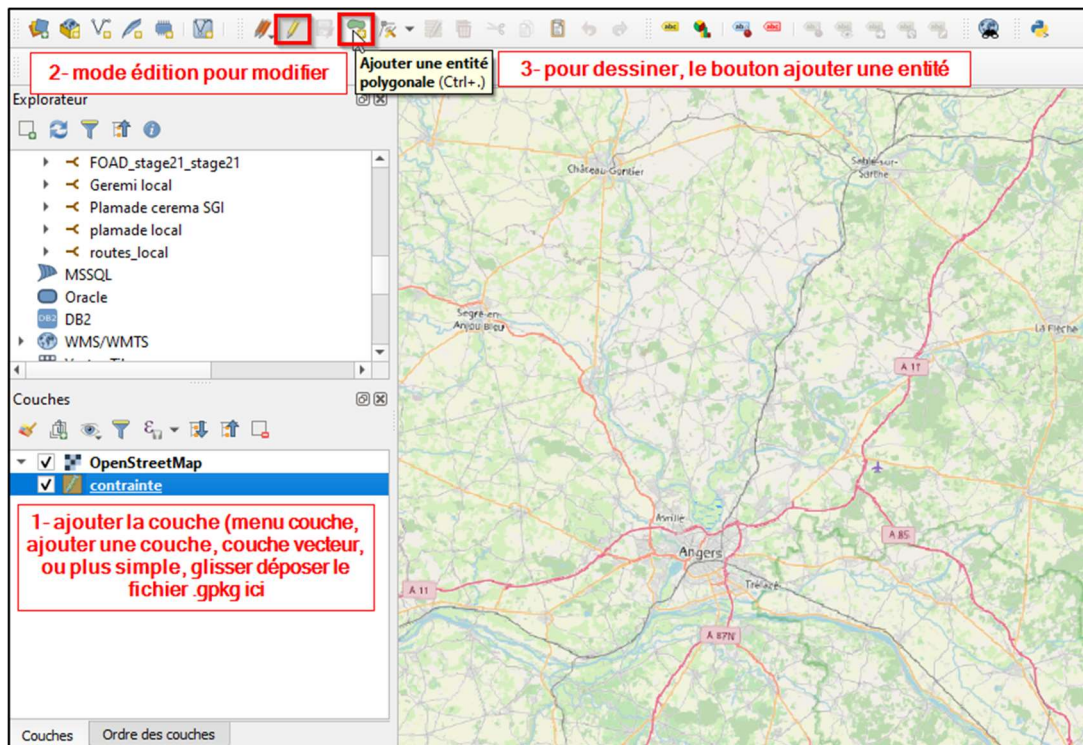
2- mode édition pour modifier

Ajouter une entité polygonale (Ctrl+.)

3- pour dessiner, le bouton ajouter une entité

Explorateur

FOAD_stage21_stage21
Geremi local
Plamade cerema SGI
plamade local
routes_local
MSSQL
Oracle
DB2
WMS/WMTS

Couches

OpenStreetMap
contrainte

1- ajouter la couche (menu couche, ajouter une couche, couche vecteur, ou plus simple, glisser déposer le fichier .gpkg ici

Couches
Ordre des couches

Château-Gontier
Sablé-sur-Sarthe
Segré-en-Anjou Bleu
La Flèche
A 11
Avrillé
Angers
Trélazé
A 85
A 11
A 87N